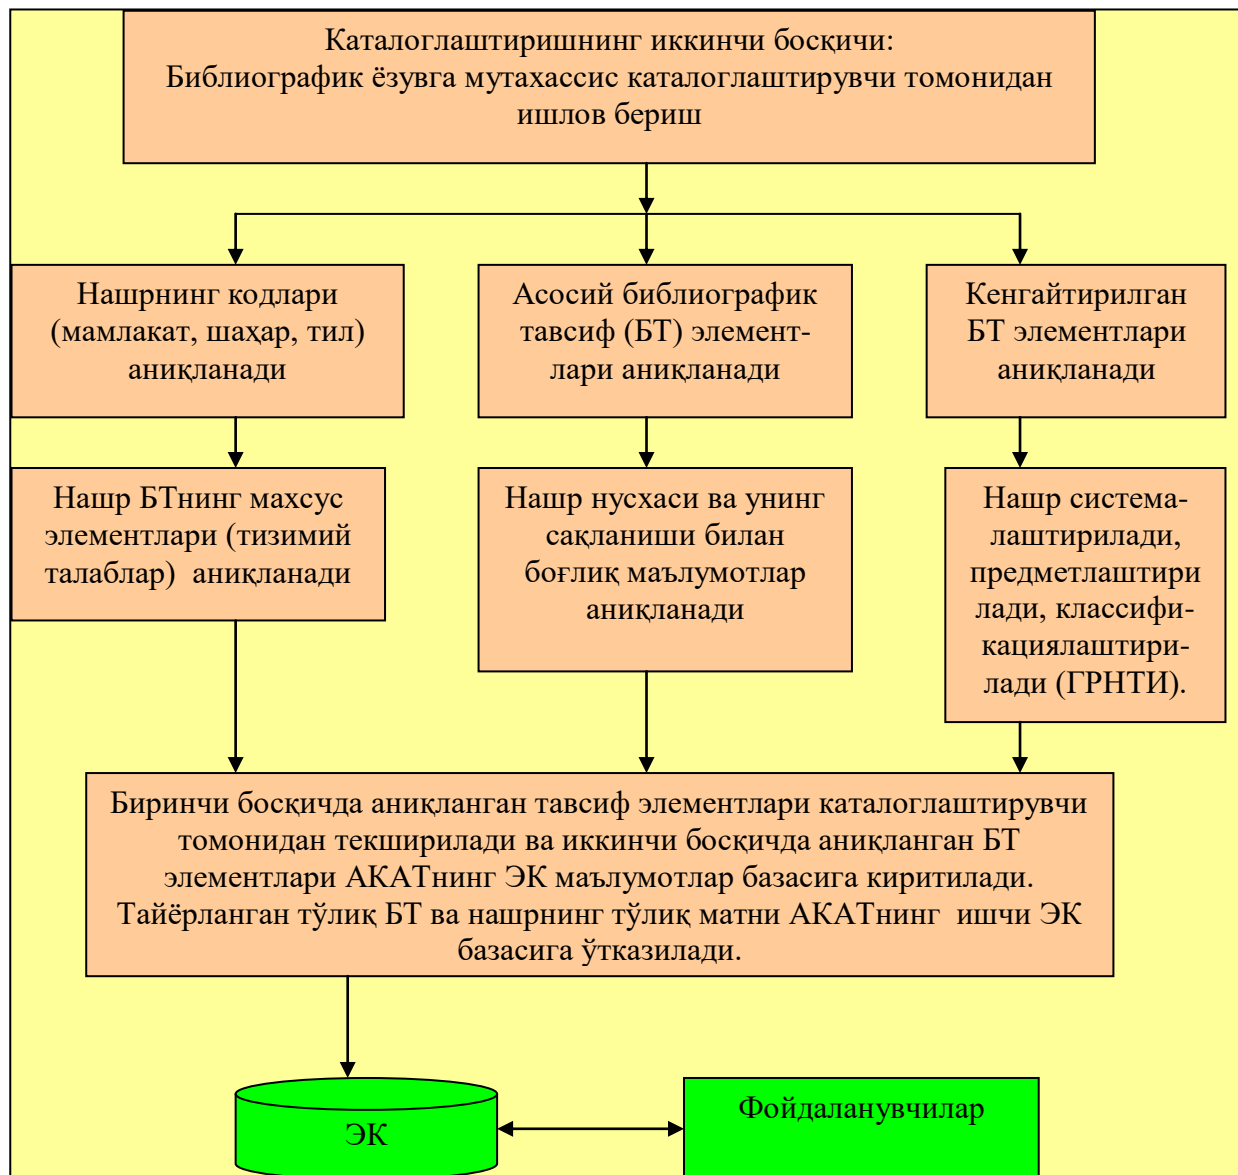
Каталоглаштиришнинг иккинчи босқичи:
Библиографик ёзувга мутахассис каталоглаштирувчи томонидан ишлов бериш

Нашрнинг кодлари (мамлакат, шаҳар, тил) аниқланади

Асосий библиографик тавсиф (БТ) элементлари аниқланади

Кенгайтирилган БТ элементлари аниқланади

Нашр БТнинг махсус элементлари (тизимий талаблар) аниқланади

Нашр нусхаси ва унинг сақланиши билан боғлиқ маълумотлар аниқланади

Нашр системалаштирилади, предметлаштирилади, классификациялаштирилади (ГРНТИ).

Биринчи босқичда аниқланган тавсиф элементлари каталоглаштирувчи томонидан текширилади ва иккинчи босқичда аниқланган БТ элементлари АКАТнинг ЭК маълумотлар базасига киритилади. Тайёрланган тўлиқ БТ ва нашрнинг тўлиқ матни АКАТнинг ишчи ЭК базасига ўтказилади.

ЭК

Фойдаланувчилар